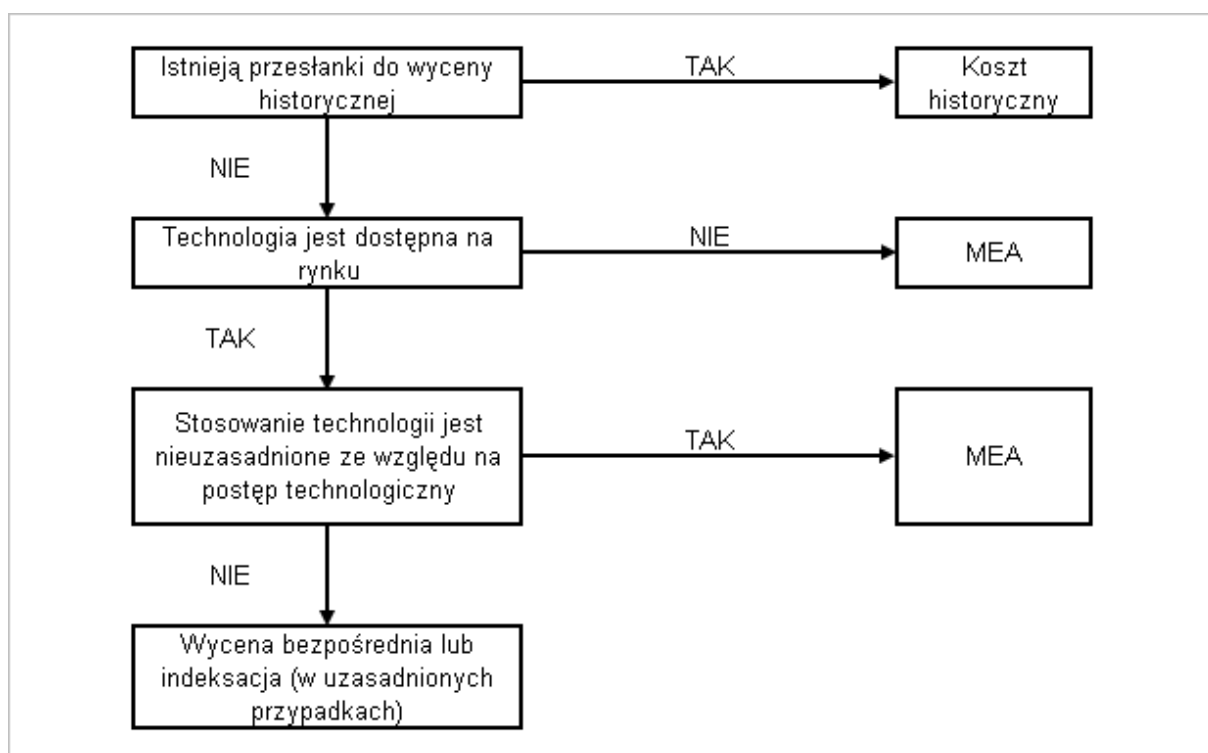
Istnieją przesłanki do wyceny historycznej

TAK

Koszt historyczny

NIE

Technologia jest dostępna na rynku

NIE

MEA

TAK

Stosowanie technologii jest nieuzasadnione ze względu na postęp technologiczny

TAK

MEA

NIE

Wycena bezpośrednia lub indeksacja (w uzasadnionych przypadkach)